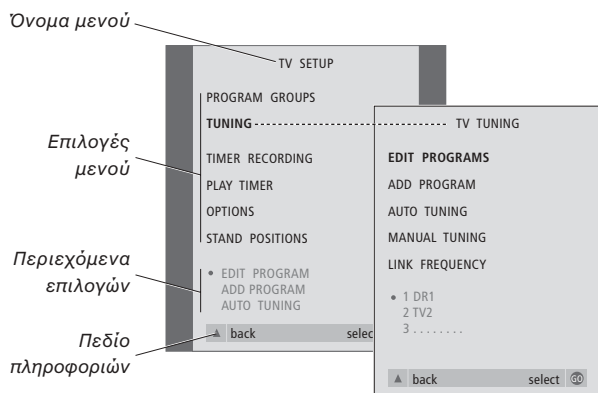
Όνομα μενού

TV SETUP

PROGRAM GROUPS
TUNING
TIMER RECORDING
PLAY TIMER
OPTIONS
STAND POSITIONS

• EDIT PROGRAM
ADD PROGRAM
AUTO TUNING

back select

Επιλογές μενού

Περιεχόμενα επιλογών

Πεδίο πληροφοριών

TV TUNING

EDIT PROGRAMS
ADD PROGRAM
AUTO TUNING
MANUAL TUNING
LINK FREQUENCY

• 1 DR1
2 TV2
3 . . . . . . . .

back select GO